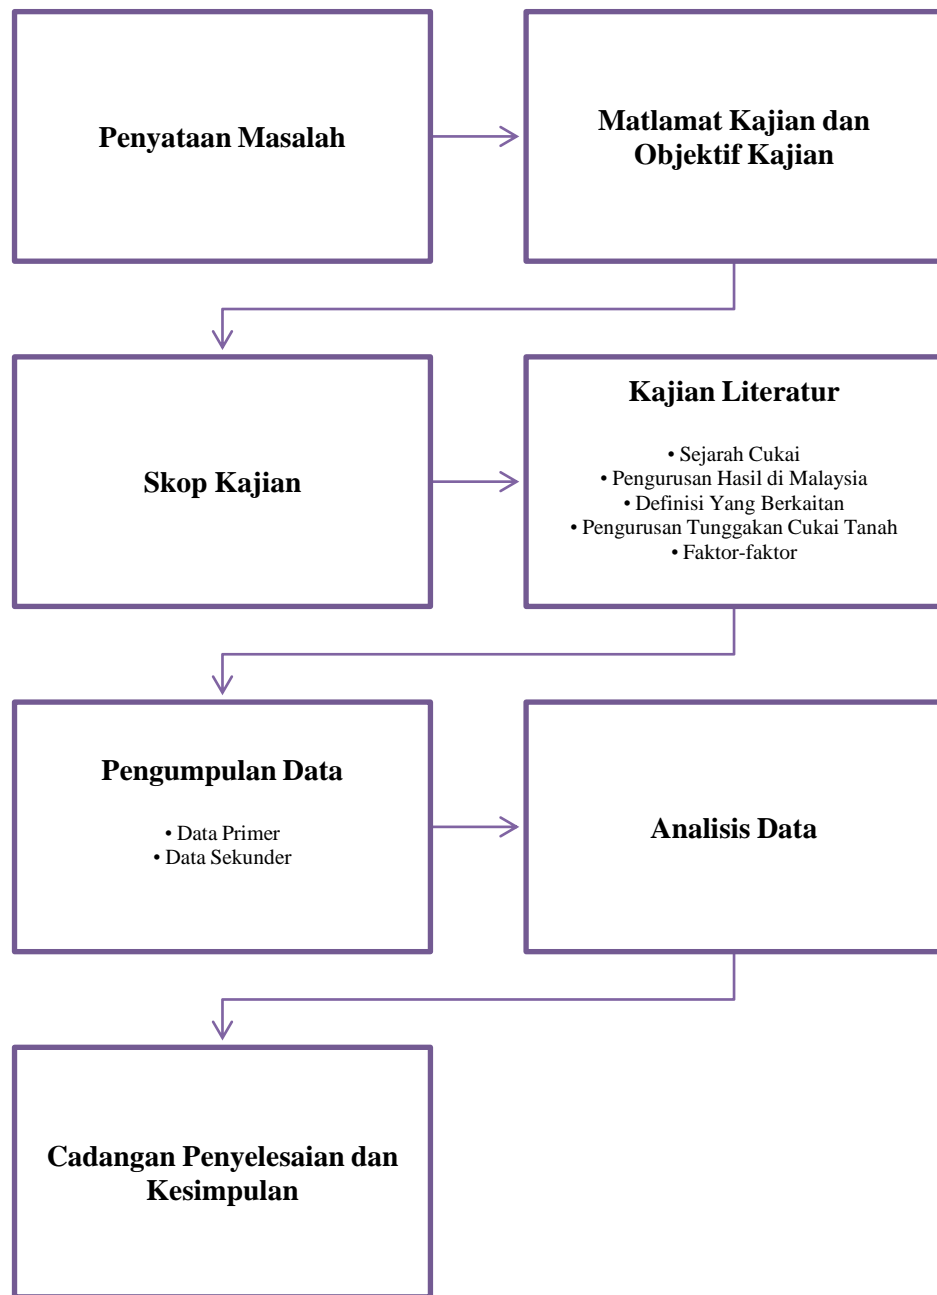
Penyataan Masalah

Matlamat Kajian dan Objektif Kajian

Skop Kajian

Kajian Literatur

• Sejarah Cukai
• Pengurusan Hasil di Malaysia
• Definisi Yang Berkaitan
• Pengurusan Tunggakan Cukai Tanah
• Faktor-faktor

Pengumpulan Data

• Data Primer
• Data Sekunder

Analisis Data

Cadangan Penyelesaian dan Kesimpulan